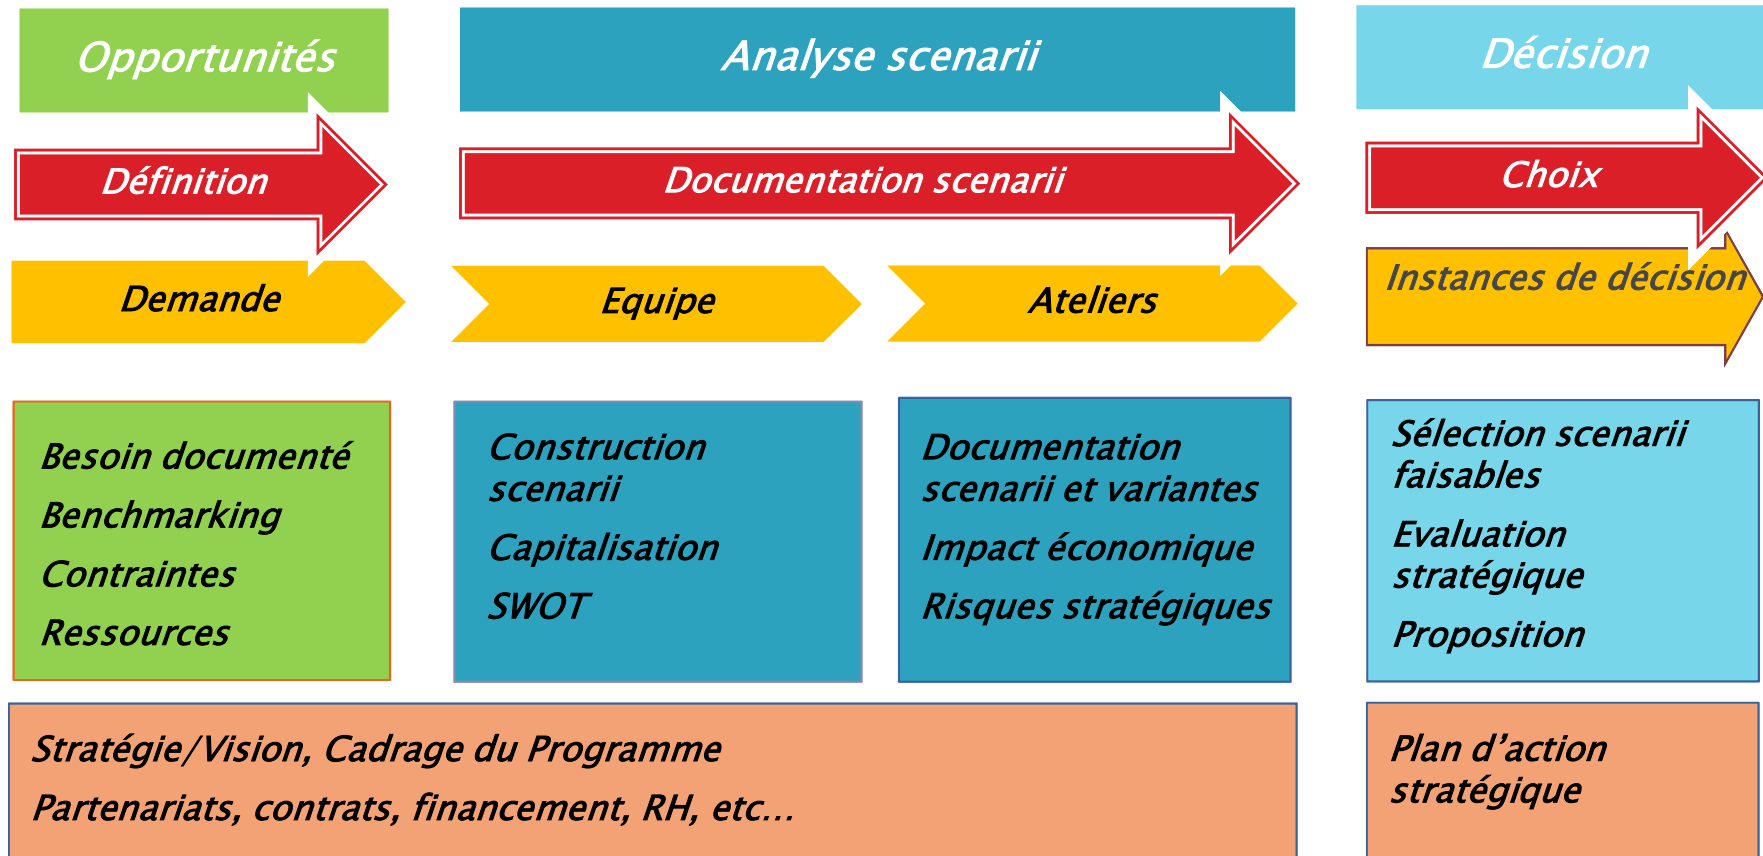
Opportunités

Analyse scenarii

Décision

Définition

Documentation scenarii

Choix

Demande

Equipe

Ateliers

Instances de décision

Besoin documenté

Benchmarking

Contraintes

Ressources

Construction scenarii

Capitalisation

SWOT

Documentation scenarii et variantes

Impact économique

Risques stratégiques

Sélection scenarii faisables

Evaluation stratégique

Proposition

Stratégie/Vision, Cadrage du Programme

Partenariats, contrats, financement, RH, etc…

Plan d'action stratégique